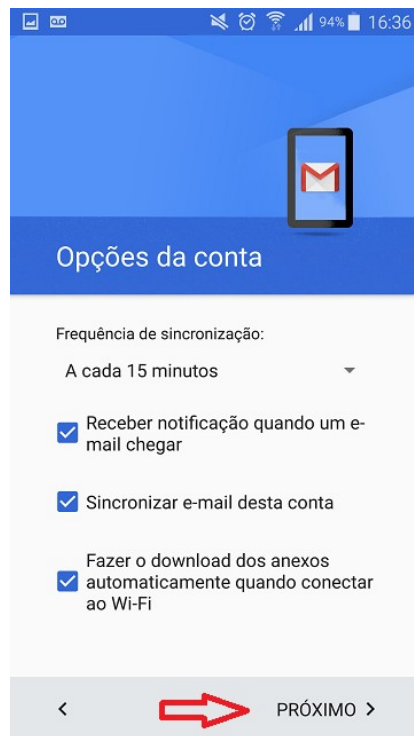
94% 16:36

Opções da conta

Frequência de sincronização:

A cada 15 minutos

Receber notificação quando um e-mail chegar

Sincronizar e-mail desta conta

Fazer o download dos anexos automaticamente quando conectar ao Wi-Fi

<

PRÓXIMO >